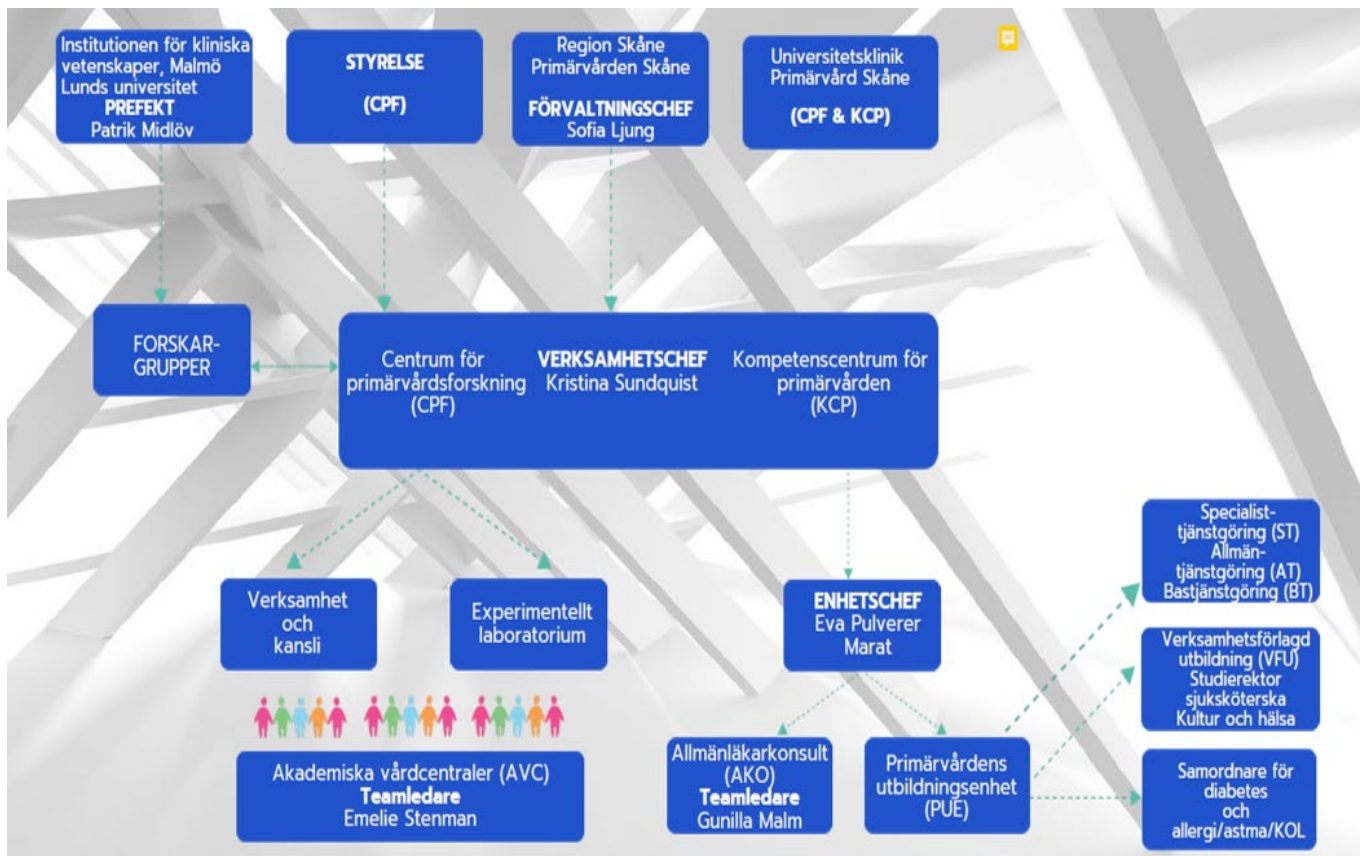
Institutionen för kliniska vetenskaper, Malmö
Lunds universitet
PREFEKT
Patrik Midlöv

STYRELSE
(CPF)

Region Skåne
Primärvården Skåne
FÖRVALTNINGSCHEF
Sofia Ljung

Universitetsklinik
Primärvård Skåne
(CPF & KCP)

FORSKAR-GRUPPER

Centrum för primärvårdsforskning (CPF)

VERKSAMHETSCHEF
Kristina Sundquist

Kompetenscentrum för primärvården (KCP)

Verksamhet och kansli

Experimentellt laboratorium

ENHETSCHEF
Eva Pulverer Marat

Specialisttjänstgöring (ST)
Allmäntjänstgöring (AT)
Bastjänstgöring (BT)

Verksamhetsförlagd utbildning (VFU)
Studierektor sjuksköterska
Kultur och hälsa

Akademiska vårdcentraler (AVC)
Teamledare
Emelie Stenman

Allmänläkarkonsult (AKO)
Teamledare
Gunilla Malm

Primärvårdens utbildningsenhet (PUE)

Samordnare för diabetes och allergi/astma/KOL